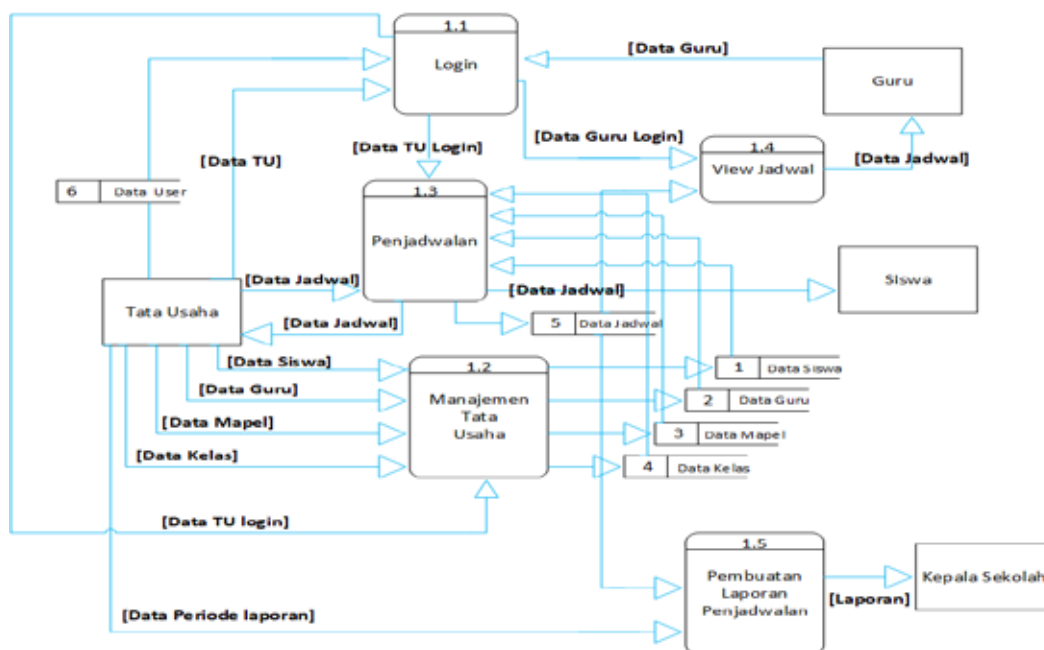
1.1
Login

[Data Guru]
Guru

[Data Guru Login]
1.4
View Jadwal
[Data Jadwal]

[Data TU Login]
[Data TU]

6 Data User

1.3
Penjadwalan

Siswa

Tata Usaha
[Data Jadwal]
[Data Jadwal]
[Data Jadwal]
5 Data Jadwal

[Data Siswa]
1.2
Manajemen Tata Usaha
1 Data Siswa
[Data Guru]
2 Data Guru
[Data Mapel]
3 Data Mapel
[Data Kelas]
4 Data Kelas

[Data TU login]

1.5
Pembuatan Laporan Penjadwalan
[Laporan]
Kepala Sekolah

[Data Periode laporan]